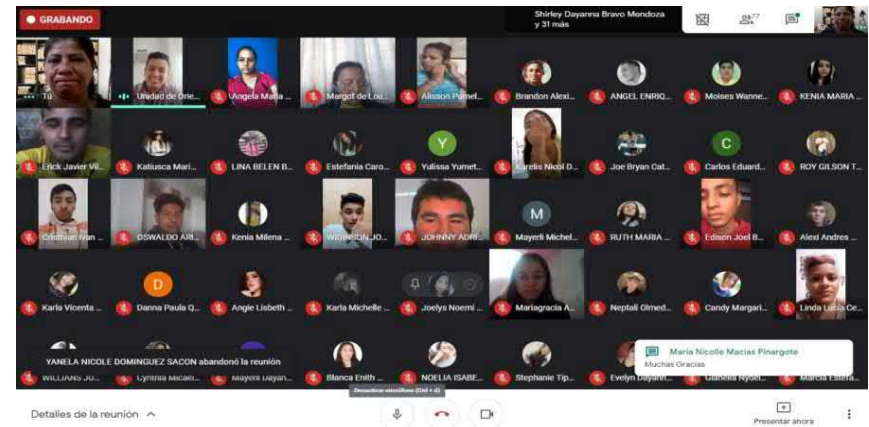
GRABANDO

Shirley Dayanna Bravo Mendoza y 31 más

77

Tú
Unidad de Orie...
Angela Maria ...
Margot de Lou...
Alisson Pamel...
Brandon Alexi...
ANGEL ENRIQ...
Moises Wanne...
KENIA MARIA ...

Erick Javier Vil...
Katiusca Mari...
LINA BELEN B...
Estefania Caro...
Yulissa Yumet...
Karelis Nicol D...
Joe Bryan Cat...
Carlos Eduard...
ROY GILSON T...

Cristhian Ivan ...
OSWALDO ARI...
Kenia Milena ...
WIDINSON JO...
JOHNNY ADRI...
Mayerli Michel...
RUTH MARIA ...
Edison Joel B...
Alexi Andres ...

Karla Vicenta ...
Danna Paula Q...
Angie Lisbeth ...
Karla Michelle ...
Joelys Noemi ...
Mariagracia A...
Neptali Olmed...
Candy Margari...
Linda Lucia Ce...

YANELA NICOLE DOMINGUEZ SACON abandonó la reunión

WILLIANS JO...
Cynthia Micae...
Mayerli Dayan...
Blanca Enith ...
NOELIA ISABE...
Stephanie Tip...
Evelyn Dayann...
Gianella Nyoli...
Marcia Estefa...

Maria Nicolle Macias Pinargote
Muchas Gracias

Desactivar micrófono (Ctrl + d)

Detalles de la reunión

Presentar ahora